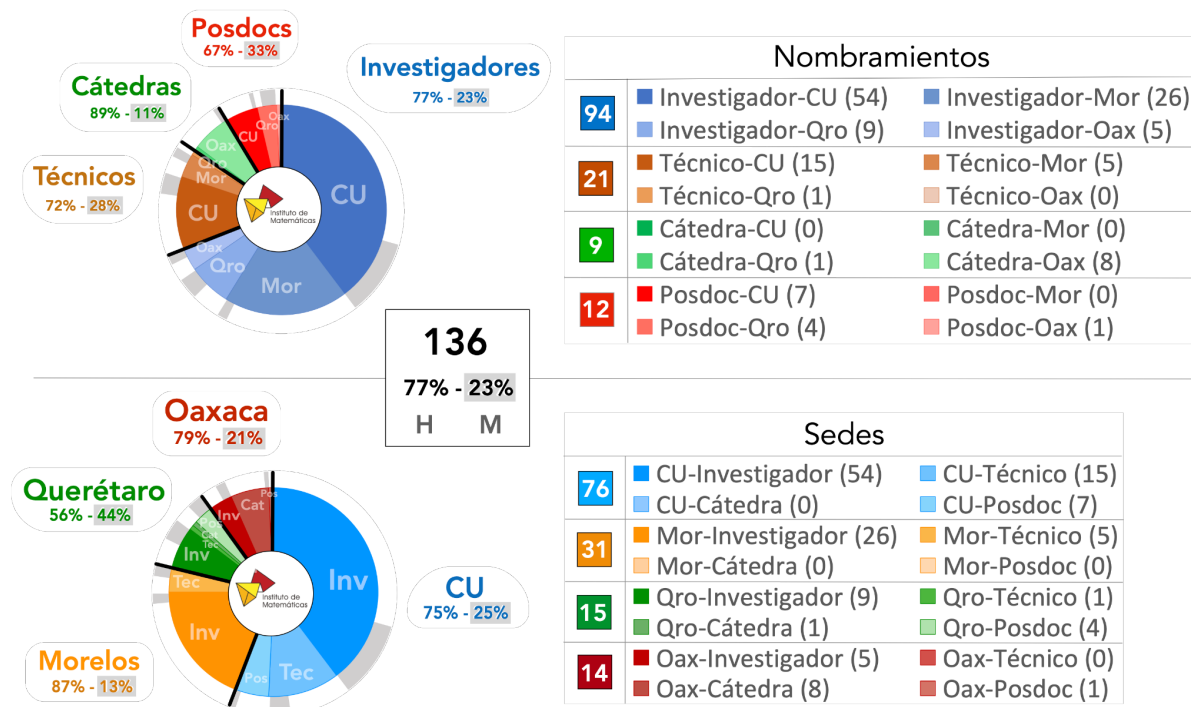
Posdocs
67% - 33%

Cátedras
89% - 11%

Investigadores
77% - 23%

Técnicos
72% - 28%

Oax
Qro
CU
Oax
Qro
Mor
CU
CU
Oax
Qro
Mor

Instituto de Matemáticas

Nombramientos

| | | |
|---|---|---|
| 94 | Investigador-CU (54) | Investigador-Mor (26) |
| | Investigador-Qro (9) | Investigador-Oax (5) |
| 21 | Técnico-CU (15) | Técnico-Mor (5) |
| | Técnico-Qro (1) | Técnico-Oax (0) |
| 9 | Cátedra-CU (0) | Cátedra-Mor (0) |
| | Cátedra-Qro (1) | Cátedra-Oax (8) |
| 12 | Posdoc-CU (7) | Posdoc-Mor (0) |
| | Posdoc-Qro (4) | Posdoc-Oax (1) |

136
77% - 23%
H M

Oaxaca
79% - 21%

Querétaro
56% - 44%

Pos
Cat
Inv
Pos
Cat
Tec
Inv
Tec
Inv
Inv
Tec
Pos

Instituto de Matemáticas

CU
75% - 25%

Morelos
87% - 13%

Sedes

| | | |
|---|---|---|
| 76 | CU-Investigador (54) | CU-Técnico (15) |
| | CU-Cátedra (0) | CU-Posdoc (7) |
| 31 | Mor-Investigador (26) | Mor-Técnico (5) |
| | Mor-Cátedra (0) | Mor-Posdoc (0) |
| 15 | Qro-Investigador (9) | Qro-Técnico (1) |
| | Qro-Cátedra (1) | Qro-Posdoc (4) |
| 14 | Oax-Investigador (5) | Oax-Técnico (0) |
| | Oax-Cátedra (8) | Oax-Posdoc (1) |